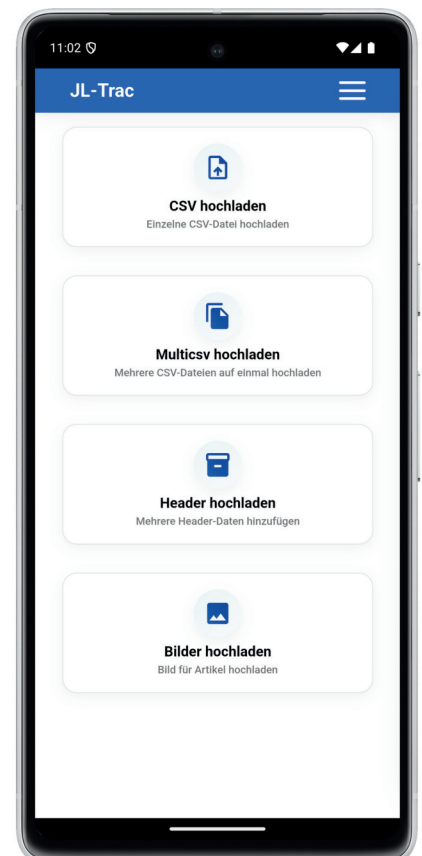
11:02

JL-Trac

CSV hochladen
Einzelne CSV-Datei hochladen

Multicsv hochladen
Mehrere CSV-Dateien auf einmal hochladen

Header hochladen
Mehrere Header-Daten hinzufügen

Bilder hochladen
Bild für Artikel hochladen